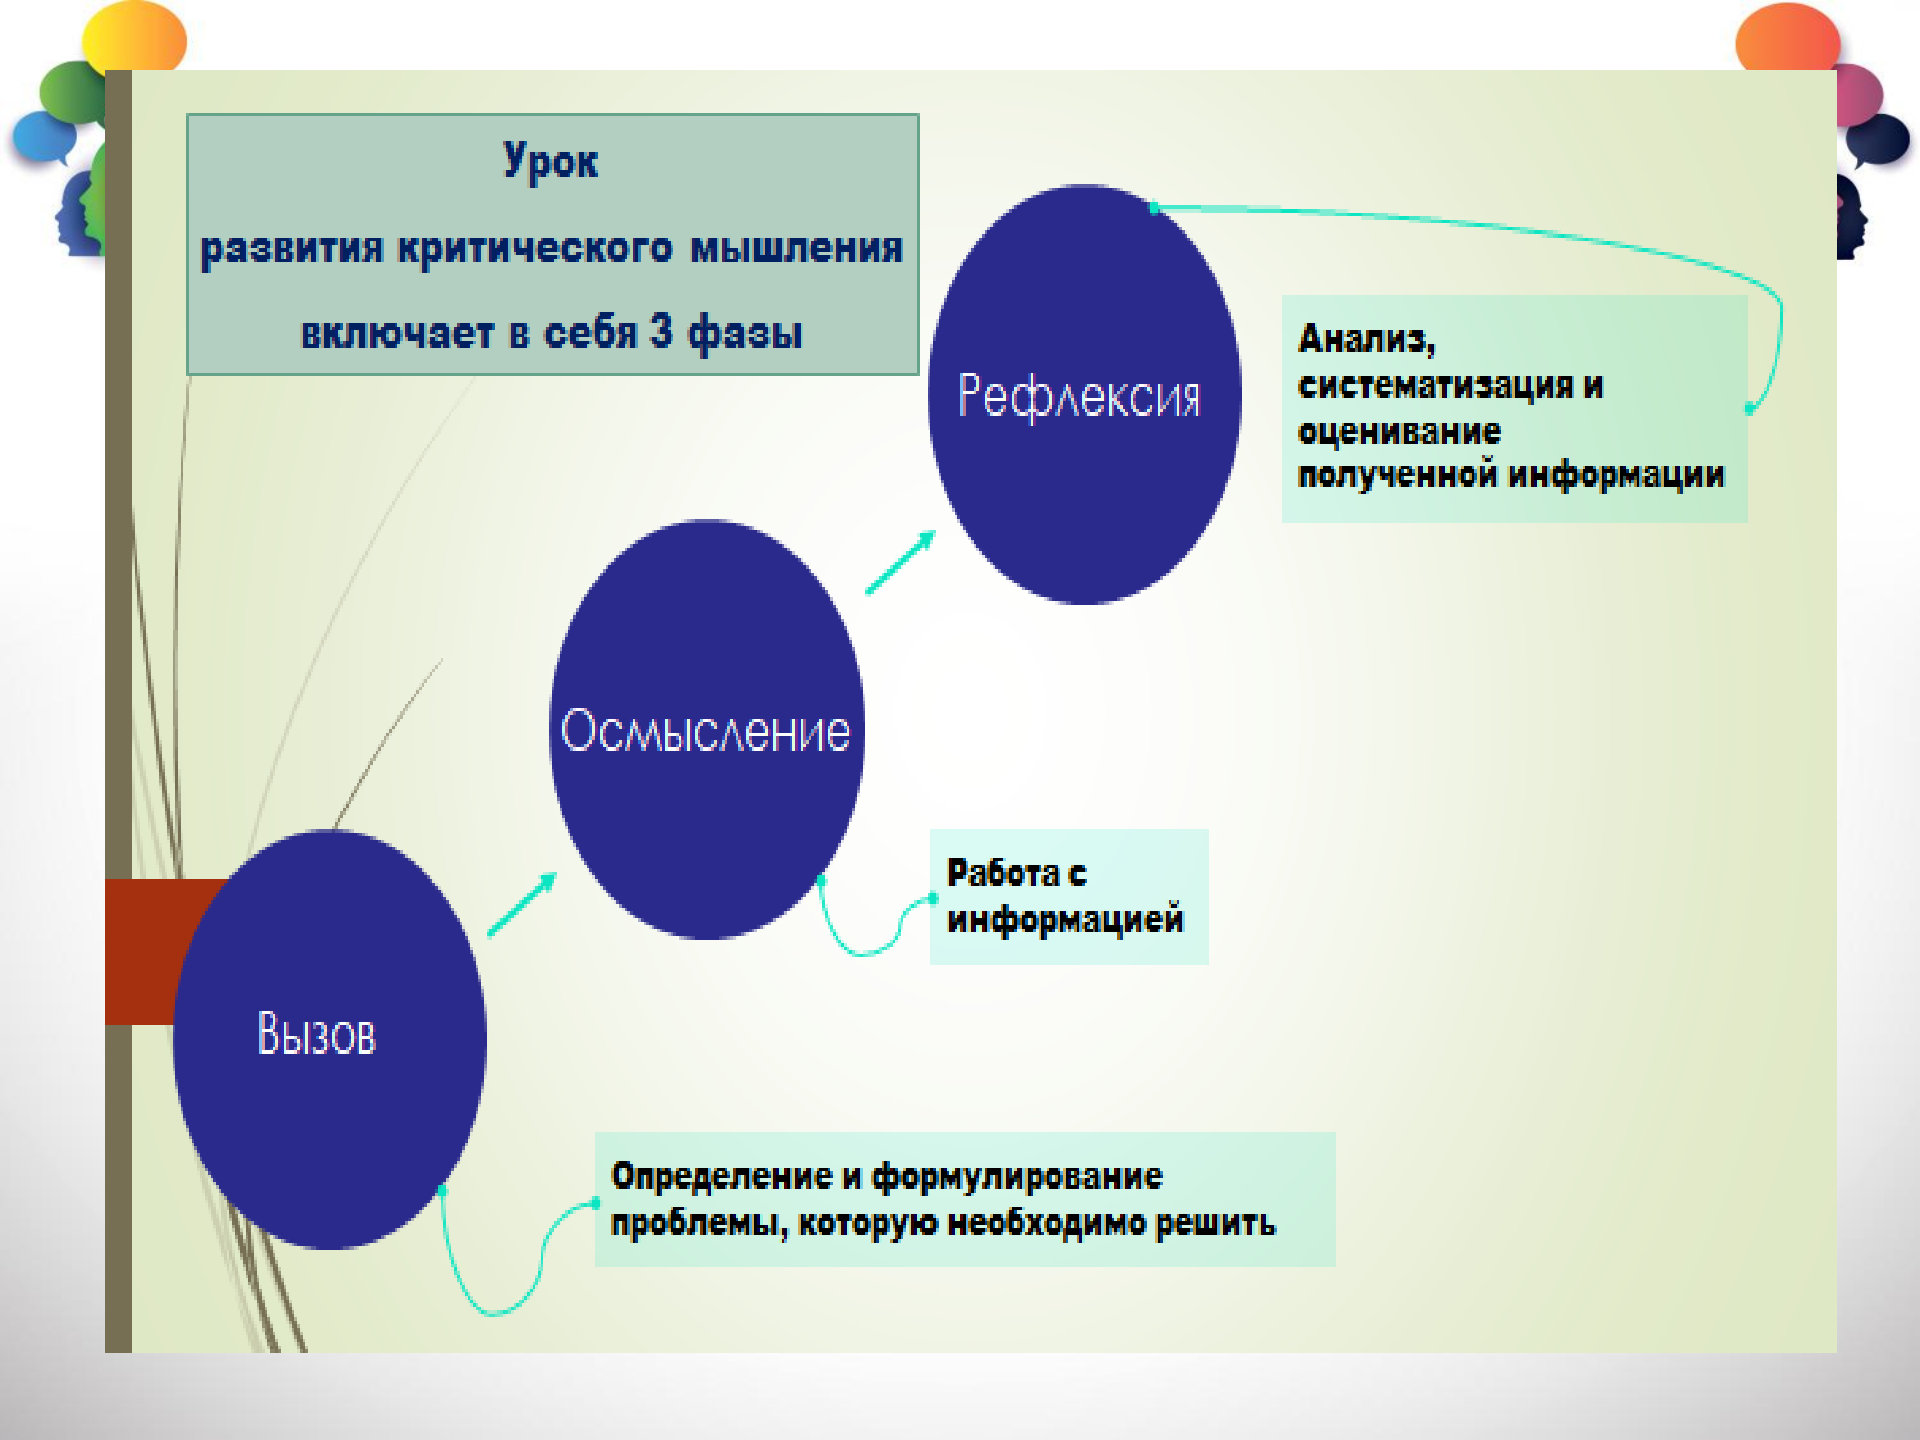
Урок

развития критического мышления

включает в себя 3 фазы

Рефлексия

Анализ, систематизация и оценивание полученной информации

Осмысление

Работа с информацией

Вызов

Определение и формулирование проблемы, которую необходимо решить